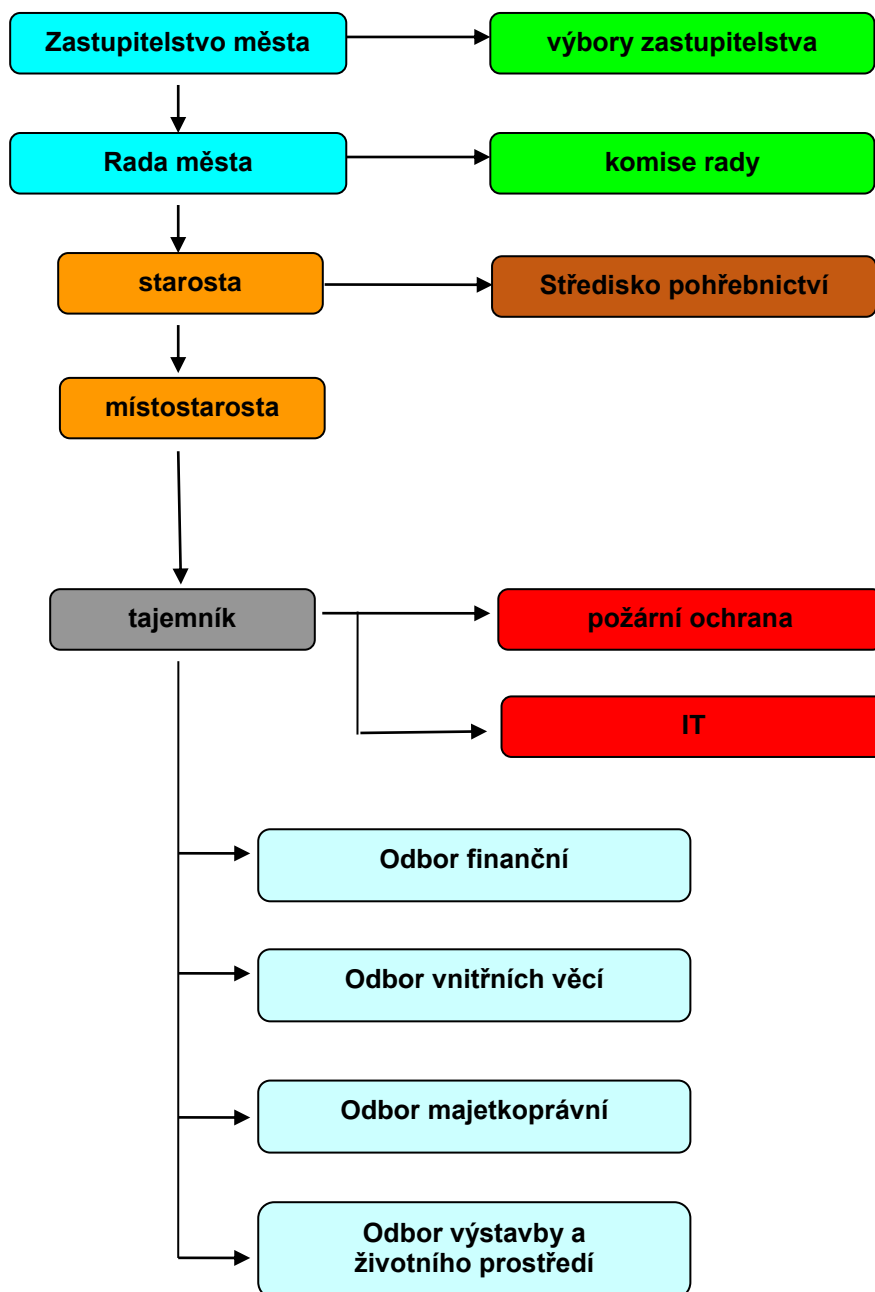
Zastupitelstvo města

výbory zastupitelstva

Rada města

komise rady

starosta

Středisko pohřebnictví

místostarosta

tajemník

požární ochrana

IT

Odbor finanční

Odbor vnitřních věcí

Odbor majetkoprávní

Odbor výstavby a životního prostředí